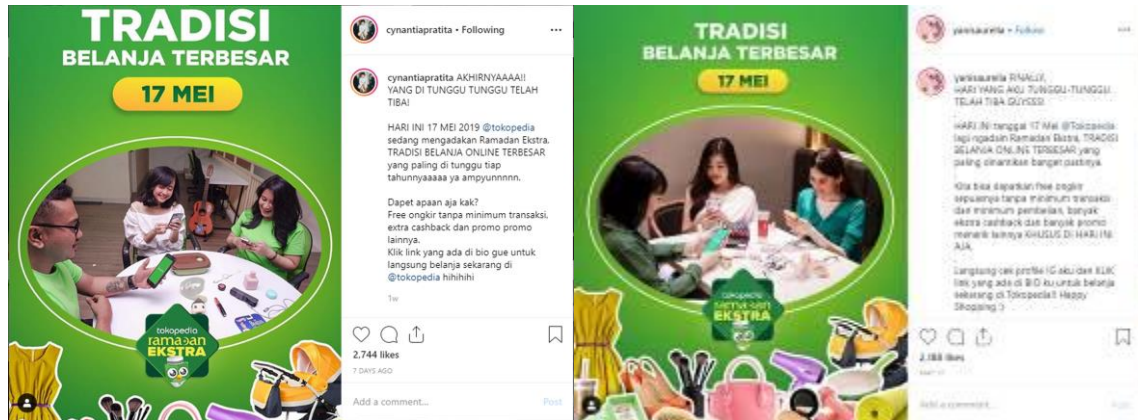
TRADISI
BELANJA TERBESAR
17 MEI

tokopedia
ramadan
EKSTRA

cynantiapratita • Following
...

cynantiapratita AKHIRNYAAAA!! YANG DI TUNGGU TUNGGU TELAH TIBA!

HARI INI 17 MEI 2019 @tokopedia sedang mengadakan Ramadan Ekstra. TRADISI BELANJA ONLINE TERBESAR yang paling di tunggu tiap tahunnyaaaaa ya ampyunnnnn.

Dapet apaan aja kak?
Free ongkir tanpa minimum transaksi, extra cashback dan promo promo lainnya.
Klik link yang ada di bio gue untuk langsung belanja sekarang di @tokopedia hihihihi

1w

2,744 likes
7 DAYS AGO

Add a comment...
Post

TRADISI
BELANJA TERBESAR
17 MEI

tokopedia
ramadan
EKSTRA

yanisaurella • Follow
...

yanisaurella FINALLY, HARI YANG AKU TUNGGU-TUNGGU TELAH TIBA GUYSSS!

HARI INI tanggal 17 Mei @Tokopedia lagi ngadain Ramadan Ekstra, TRADISI BELANJA ONLINE TERBESAR yang paling dinantikan banget pastinya.

Kita bisa dapetian free ongkir sepuasnya tanpa minimum transaksi dan minimum pembelian, banyak ekstra cashback dan banyak promo menarik lainnya KHUSUS DI HARI INI AJA.

Langsung cek profile IG aku dan KLIK link yang ada di BIO ku untuk belanja sekarang di Tokopedia!! Happy Shopping :)

2,188 likes
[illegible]

Add a comment...
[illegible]